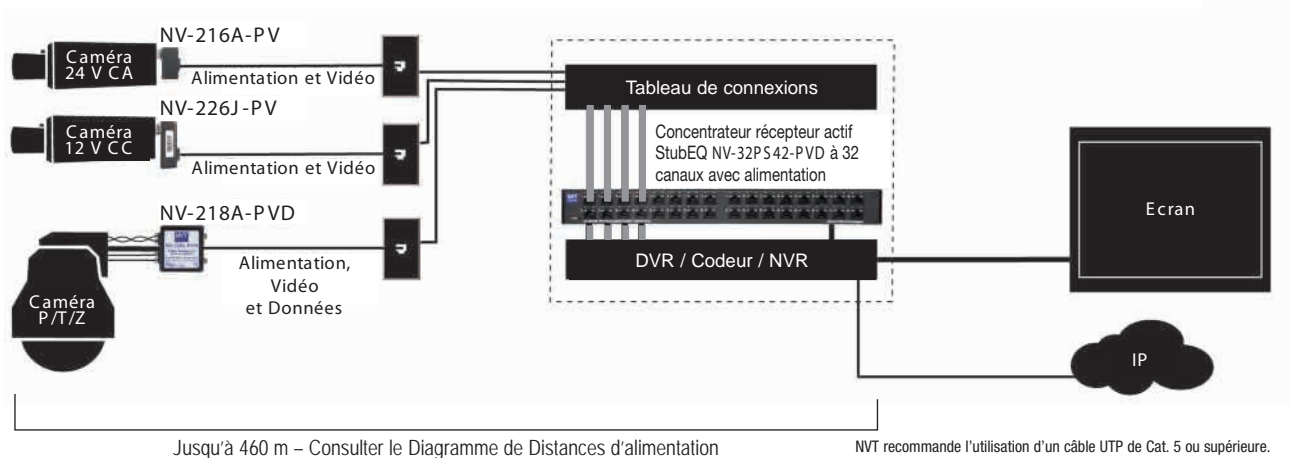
NV-216A-PV

Caméra 24 V CA

Alimentation et Vidéo

NV-226J-PV

Caméra 12 V CC

Alimentation et Vidéo

NV-218A-PVD

Caméra P/T/Z

Alimentation, Vidéo et Données

Tableau de connexions

Concentrateur récepteur actif StubEQ NV-32PS42-PVD à 32 canaux avec alimentation

DVR / Codeur / NVR

Ecran

IP

Jusqu'à 460 m – Consulter le Diagramme de Distances d'alimentation

NVT recommande l'utilisation d'un câble UTP de Cat. 5 ou supérieure.